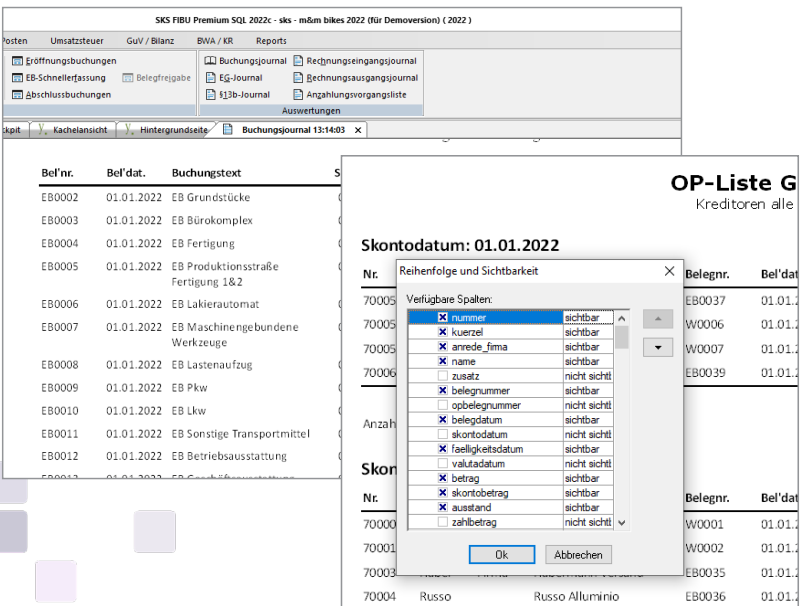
SKS FIBU Premium SQL 2022c - sks - m&m bikes 2022 (für Demoversion) ( 2022 )

Posten Umsatzsteuer GuV / Bilanz BWA / KR Reports

Eröffnungsbuchungen
EB-Schnellerfassung
Belegfreigabe
Abschlussbuchungen
Buchungsjournal
EG-Journal
§13b-Journal
Rechnungseingangsjournal
Rechnungsausgangsjournal
Anzahlungsvorgangsliste
Auswertungen

ckpit | Kachelansicht | Hintergrundseite | Buchungsjournal 13:14:03 ×

| Bel'nr. | Bel'dat. | Buchungstext |
|---|---|---|
| EB0002 | 01.01.2022 | EB Grundstücke |
| EB0003 | 01.01.2022 | EB Bürokomplex |
| EB0004 | 01.01.2022 | EB Fertigung |
| EB0005 | 01.01.2022 | EB Produktionsstraße Fertigung 1&2 |
| EB0006 | 01.01.2022 | EB Lakierautomat |
| EB0007 | 01.01.2022 | EB Maschinengebundene Werkzeuge |
| EB0008 | 01.01.2022 | EB Lastenaufzug |
| EB0009 | 01.01.2022 | EB Pkw |
| EB0010 | 01.01.2022 | EB Lkw |
| EB0011 | 01.01.2022 | EB Sonstige Transportmittel |
| EB0012 | 01.01.2022 | EB Betriebsausstattung |

OP-Liste G
Kreditoren alle

Skontodatum: 01.01.2022

Nr. Belegnr. Bel'dat
7000 EB0037 01.01.2
7000 W0006 01.01.2
7000 W0007 01.01.2
7000 EB0039 01.01.2

Anzah

Skon

Nr. Belegnr. Bel'dat
7000 W0001 01.01.2
7000 W0002 01.01.2
70003 EB0035 01.01.2
70004 Russo Russo Alluminio EB0036 01.01.2

Reihenfolge und Sichtbarkeit ×

Verfügbare Spalten:

| | Spalte | Status |
|---|---|---|
| ☒ | nummer | sichtbar |
| ☒ | kuerzel | sichtbar |
| ☒ | anrede_firma | sichtbar |
| ☒ | name | sichtbar |
| ☐ | zusatz | nicht sichtl |
| ☒ | belegnummer | sichtbar |
| ☐ | opbelegnummer | nicht sichtl |
| ☒ | belegdatum | sichtbar |
| ☐ | skontodatum | nicht sichtl |
| ☒ | faelligkeitsdatum | sichtbar |
| ☐ | valutadatum | nicht sichtl |
| ☒ | betrag | sichtbar |
| ☒ | skontobetrag | sichtbar |
| ☒ | ausstand | sichtbar |
| ☐ | zahlbetrag | nicht sichtl |

Ok Abbrechen